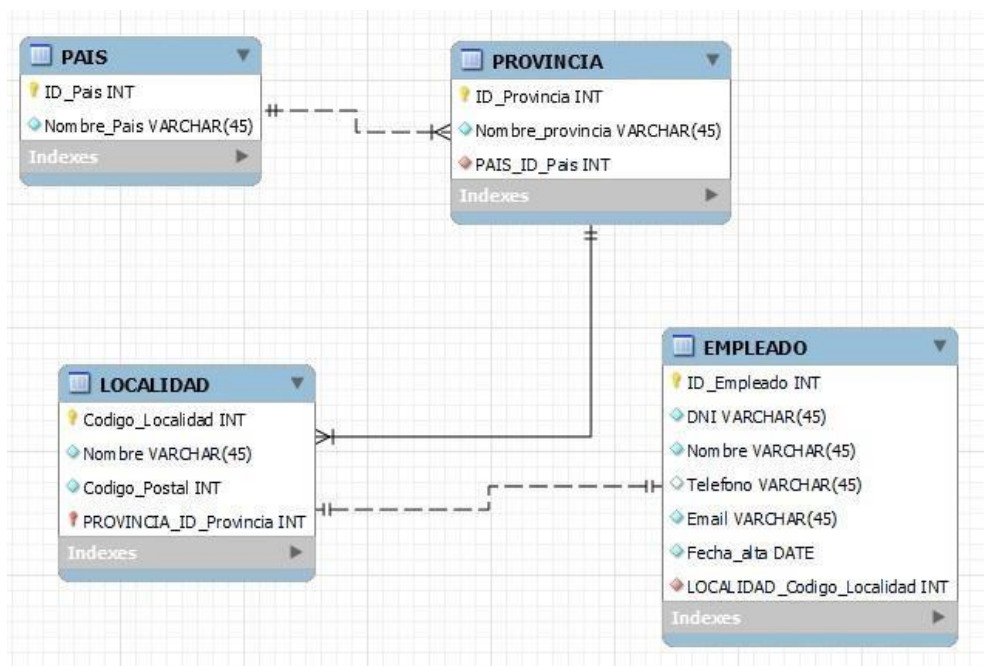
PAIS
ID_Pais INT
Nombre_Pais VARCHAR(45)
Indexes

PROVINCIA
ID_Provincia INT
Nombre_provincia VARCHAR(45)
PAIS_ID_Pais INT
Indexes

LOCALIDAD
Codigo_Localidad INT
Nombre VARCHAR(45)
Codigo_Postal INT
PROVINCIA_ID_Provincia INT
Indexes

EMPLEADO
ID_Empleado INT
DNI VARCHAR(45)
Nombre VARCHAR(45)
Telefono VARCHAR(45)
Email VARCHAR(45)
Fecha_alta DATE
LOCALIDAD_Codigo_Localidad INT
Indexes